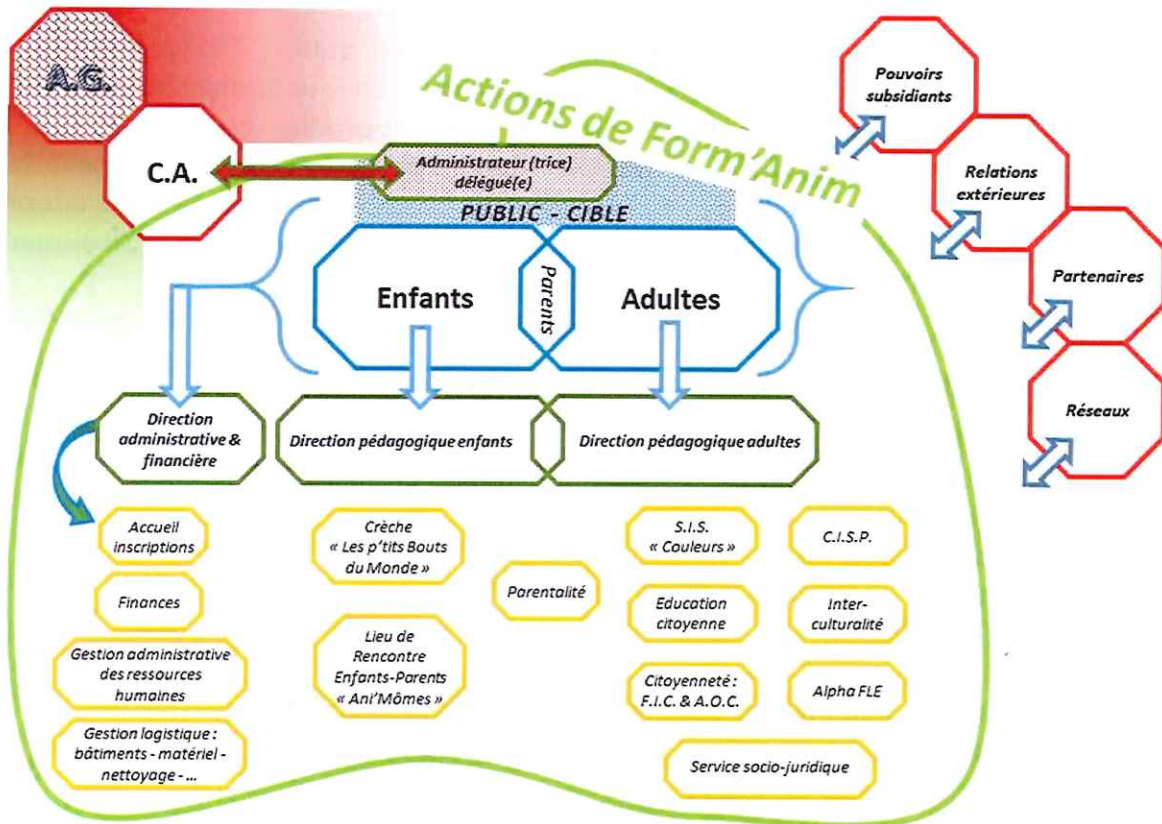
A.G.

C.A.

Actions de Form'Anim

Administrateur (trice) délégué(e)

PUBLIC - CIBLE

Enfants

Parents

Adultes

Pouvoirs subsidiants

Relations extérieures

Partenaires

Réseaux

Direction administrative & financière

Direction pédagogique enfants

Direction pédagogique adultes

Accueil inscriptions

Finances

Gestion administrative des ressources humaines

Gestion logistique : bâtiments - matériel - nettoyage - ...

Crèche « Les p'tits Bouts du Monde »

Lieu de Rencontre Enfants-Parents « Ani'Mômes »

Parentalité

S.I.S. « Couleurs »

C.I.S.P.

Education citoyenne

Inter-culturalité

Citoyenneté : F.I.C. & A.O.C.

Alpha FLE

Service socio-juridique